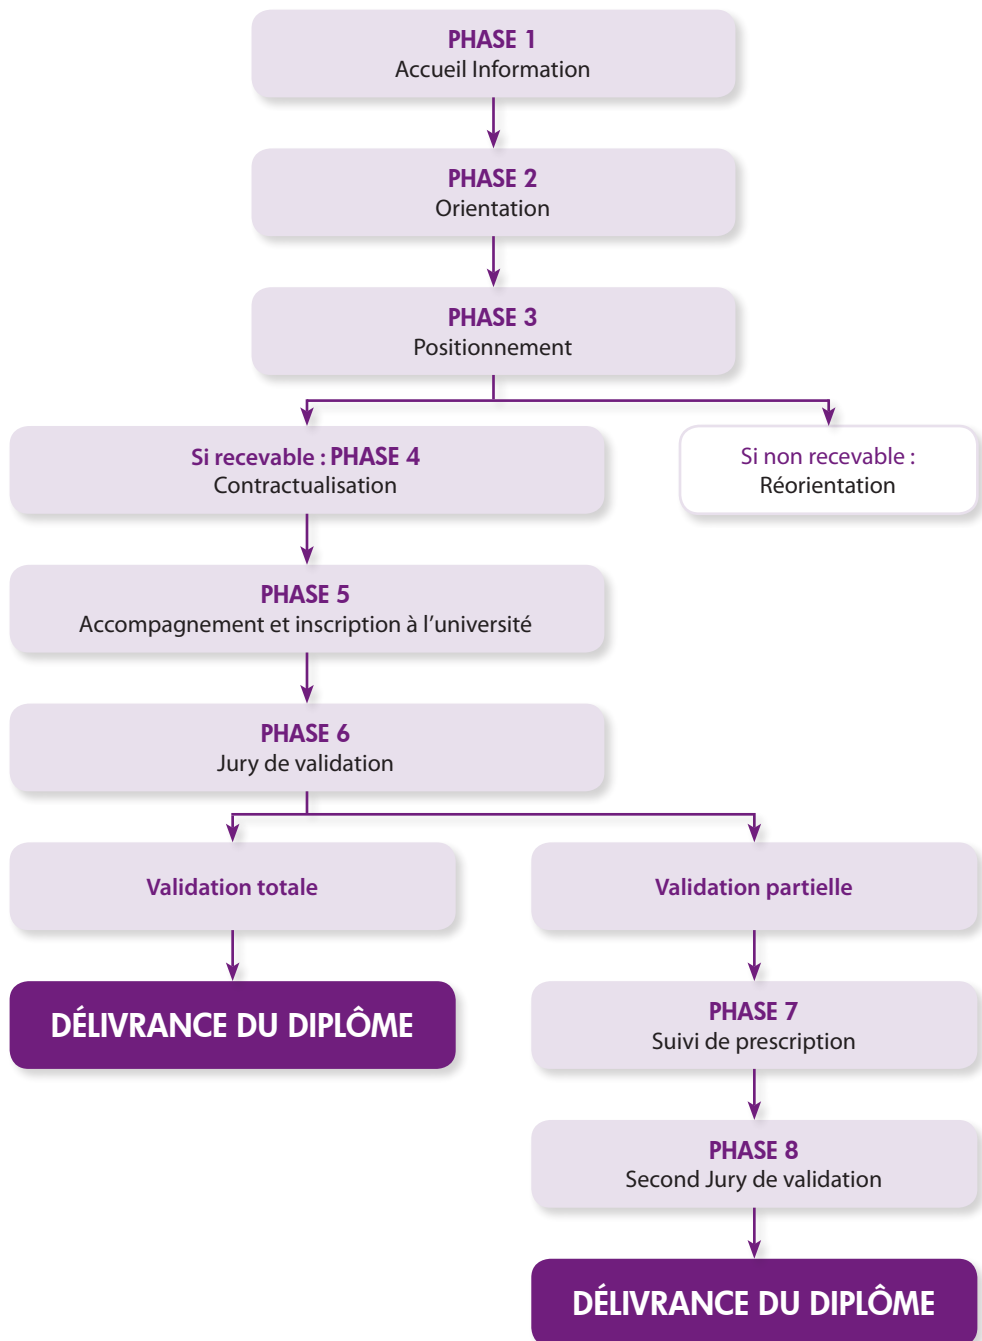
PHASE 1
Accueil Information

PHASE 2
Orientation

PHASE 3
Positionnement

Si recevable : PHASE 4
Contractualisation

Si non recevable :
Réorientation

PHASE 5
Accompagnement et inscription à l'université

PHASE 6
Jury de validation

Validation totale

Validation partielle

DÉLIVRANCE DU DIPLÔME

PHASE 7
Suivi de prescription

PHASE 8
Second Jury de validation

DÉLIVRANCE DU DIPLÔME